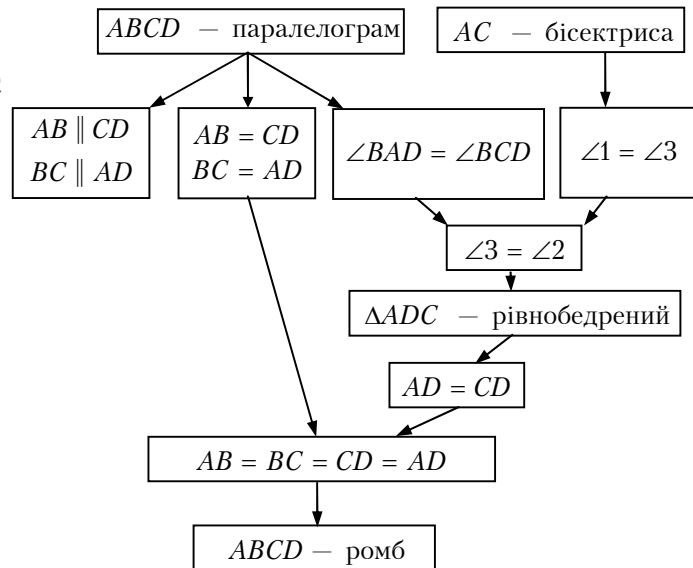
$ABCD$ — паралелограм

$AC$ — бісектриса

$AB \parallel CD$
$BC \parallel AD$

$AB = CD$
$BC = AD$

$\angle BAD = \angle BCD$

$\angle 1 = \angle 3$

$\angle 3 = \angle 2$

$\Delta ADC$ — рівнобедрений

$AD = CD$

$AB = BC = CD = AD$

$ABCD$ — ромб